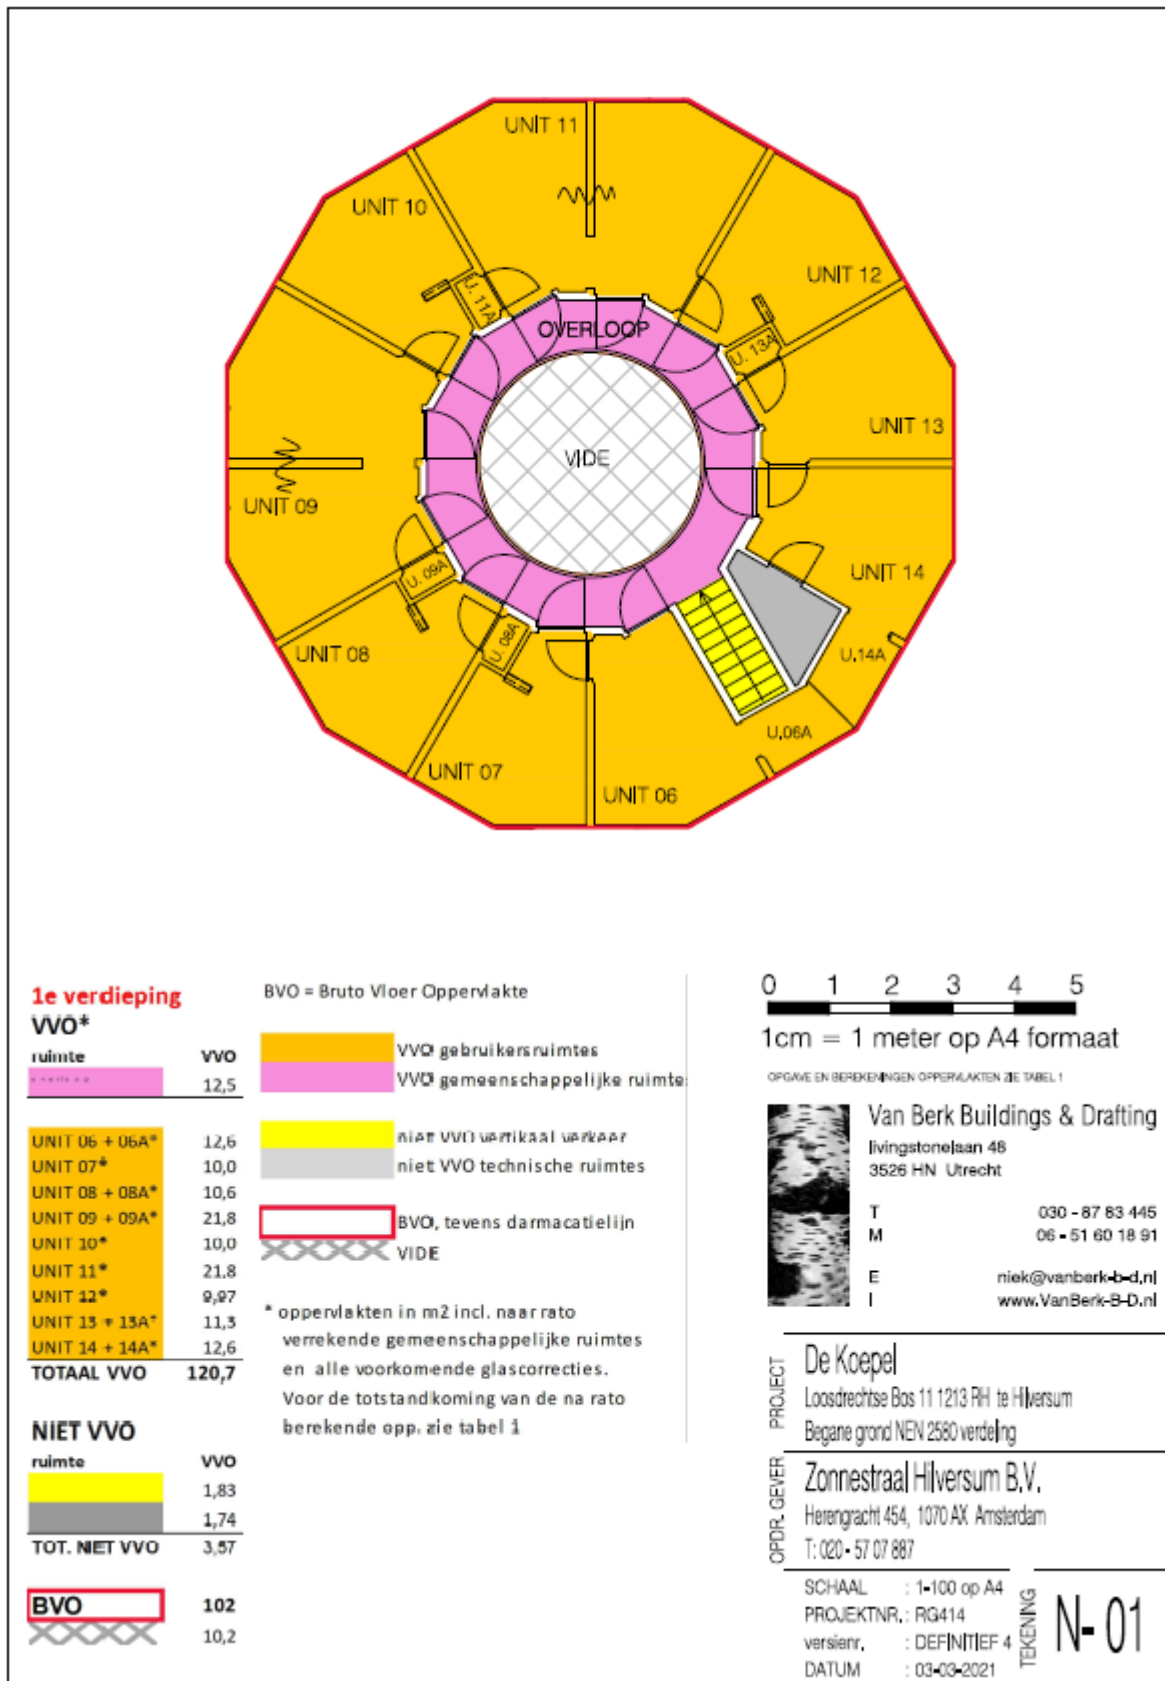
UNIT 11
UNIT 10
UNIT 12
U. 11A
OVERLOOP
U. 13A
UNIT 13
VIDE
UNIT 09
UNIT 14
U. 09A
U.14A
U. 08A
UNIT 08
U.06A
UNIT 07
UNIT 06

1e verdieping
VVO*

| ruimte | VVO |
|---|---|
| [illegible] | 12,5 |
| UNIT 06 + 06A* | 12,6 |
| UNIT 07* | 10,0 |
| UNIT 08 + 08A* | 10,6 |
| UNIT 09 + 09A* | 21,8 |
| UNIT 10* | 10,0 |
| UNIT 11* | 21,8 |
| UNIT 12* | 9,97 |
| UNIT 13 + 13A* | 11,3 |
| UNIT 14 + 14A* | 12,6 |
| TOTAAL VVO | 120,7 |

NIET VVO

| ruimte | VVO |
|---|---|
| | 1,83 |
| | 1,74 |
| TOT. NIET VVO | 3,57 |

| BVO | 102 |
|---|---|
| | 10,2 |

BVO = Bruto Vloer Oppervlakte

VVO gebruikersruimtes
VVO gemeenschappelijke ruimte
niet VVO verticaal verkeer
niet VVO technische ruimtes
BVO, tevens darmacatielijn
VIDE

* oppervlakten in m2 incl. naar rato verrekende gemeenschappelijke ruimtes en alle voorkomende glascorrecties. Voor de totstandkoming van de na rato berekende opp. zie tabel 1

0 1 2 3 4 5
1cm = 1 meter op A4 formaat
OPGAVE EN BEREKENINGEN OPPERVLAKTEN ZIE TABEL 1

Van Berk Buildings & Drafting
livingstonelaan 48
3526 HN Utrecht
T 030 - 87 83 445
M 06 - 51 60 18 91
E niek@vanberk-b-d.nl
I www.VanBerk-B-D.nl

PROJECT
De Koepel
Loosdrechtse Bos 11 1213 RH te Hilversum
Begane grond NEN 2580 verdeling

OPDR. GEVER
Zonnestraal Hilversum B.V.
Herengracht 454, 1070 AX Amsterdam
T: 020 - 57 07 887

SCHAAL : 1-100 op A4
PROJEKTNR. : RG414
versienr. : DEFINITIEF 4
DATUM : 03-03-2021
TEKENING
N- 01